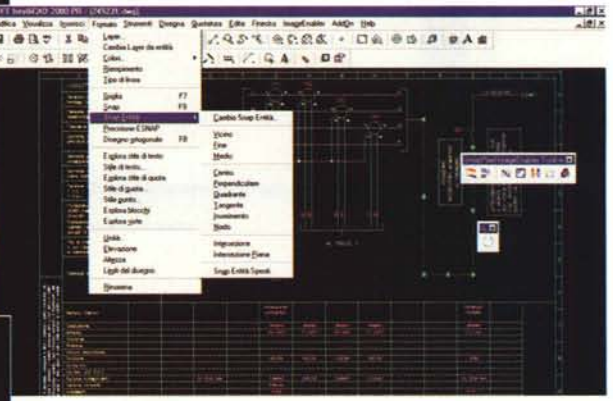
IntelliCAD 2000 PR - [245231.dwg]

difica Visualizza Inserisci Formato Strumenti Disegna Quotatura Edita Finestra ImageEnable AddOn Help

Layer...
Cambia Layer da entità
Colore...
Riempimento
Tipo di linea

Griglia F7
Snap F9
Snap Entità
Precisione ESNAP
Disegno ortogonale F8

Esplora stile di testo
Stile di testo...
Esplora stile di quote
Stile di quota...
Stile punto...
Esplora blocchi
Esplora viste

Unità...
Elevazione
Altezza
Limiti del disegno

Rinomina

Cambia Snap Entità...

Vicino
Fine
Medio

Centro
Perpendicolare
Quadrante
Tangente
Inserimento
Nodo

Intersezione
Intersezione Piana

Svuota Entità Snaps